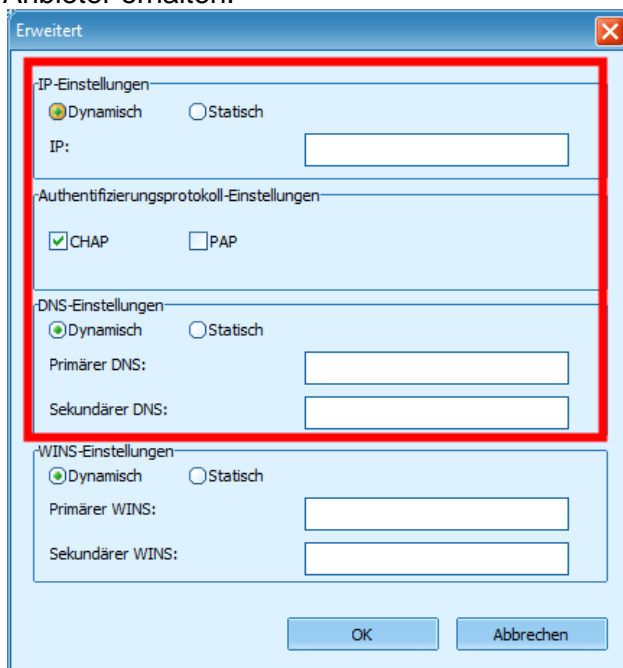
Erweitert

IP-Einstellungen
Dynamisch
Statisch
IP:

Authentifizierungsprotokoll-Einstellungen
CHAP
PAP

DNS-Einstellungen
Dynamisch
Statisch
Primärer DNS:
Sekundärer DNS:

WINS-Einstellungen
Dynamisch
Statisch
Primärer WINS:
Sekundärer WINS:

OK
Abbrechen